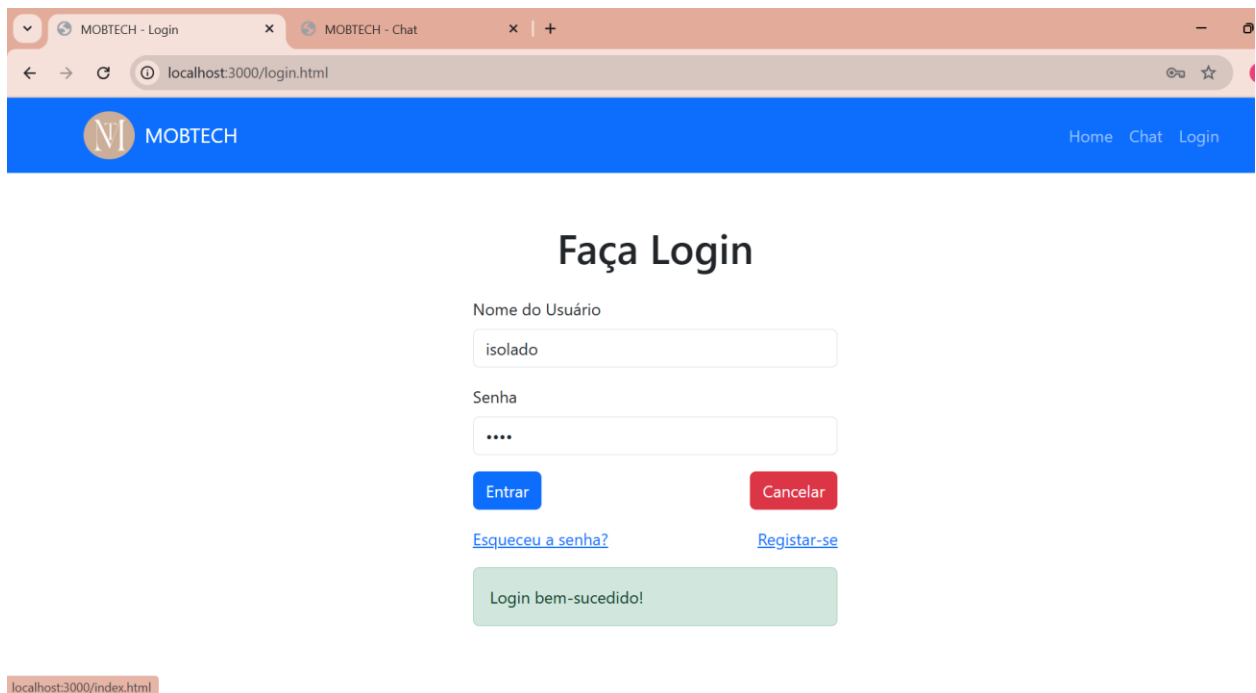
MOBTECH - Login
MOBTECH - Chat
localhost:3000/login.html

MOBTECH
Home Chat Login

Faça Login

Nome do Usuário
isolado
Senha
••••
Entrar
Cancelar
Esqueceu a senha?
Registar-se
Login bem-sucedido!

localhost:3000/index.html